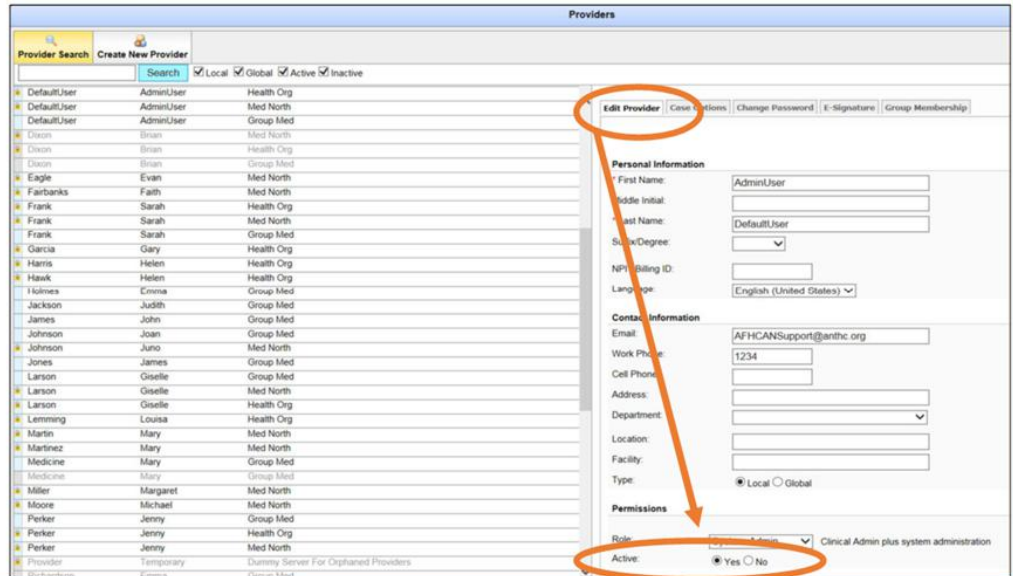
Providers

Provider Search Create New Provider

Search Local Global Active Inactive

| | | |
|---|---|---|
| DefaultUser | AdminUser | Health Org |
| DefaultUser | AdminUser | Med North |
| DefaultUser | AdminUser | Group Med |
| Dixon | Brian | Med North |
| Dixon | Brian | Health Org |
| Dixon | Brian | Group Med |
| Eagle | Evan | Med North |
| Fairbanks | Faith | Med North |
| Frank | Sarah | Health Org |
| Frank | Sarah | Med North |
| Frank | Sarah | Group Med |
| Garcia | Gary | Health Org |
| Harris | Helen | Health Org |
| Hawk | Helen | Health Org |
| Holmes | Emma | Group Med |
| Jackson | Judith | Group Med |
| James | John | Group Med |
| Johnson | Joan | Group Med |
| Johnson | Juno | Med North |
| Jones | James | Group Med |
| Larson | Giselle | Group Med |
| Larson | Giselle | Med North |
| Larson | Giselle | Health Org |
| Lemming | Louisa | Health Org |
| Martin | Mary | Med North |
| Martinez | Mary | Med North |
| Medicine | Mary | Group Med |
| Medicine | Mary | Group Med |
| Miller | Margaret | Med North |
| Moore | Michael | Med North |
| Perker | Jenny | Group Med |
| Perker | Jenny | Health Org |
| Perker | Jenny | Med North |
| Provider | Temporary | Dummy Server For Orphaned Providers |
| Richardson | Emma | Group Med |

Edit Provider | Case Options | Change Password | E-Signature | Group Membership

Personal Information
* First Name: AdminUser
Middle Initial:
* Last Name: DefaultUser
Suffix/Degree:
NPI / Billing ID:
Language: English (United States)

Contact Information
Email: AFHCANSupport@anthc.org
Work Phone: 1234
Cell Phone:
Address:
Department:
Location:
Facility:
Type: Local Global

Permissions
Role: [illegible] Admin Clinical Admin plus system administration
Active: Yes No